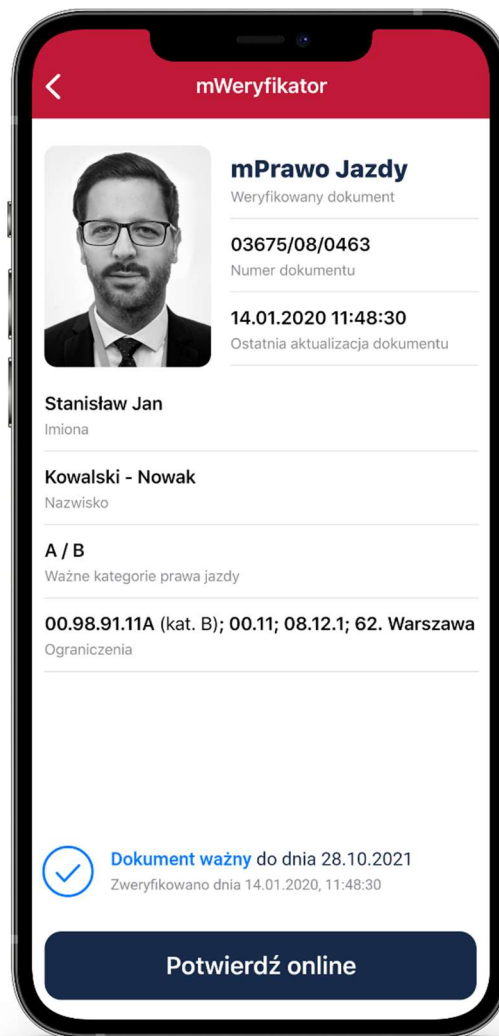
mWeryfikator

mPrawo Jazdy
Weryfikowany dokument

03675/08/0463
Numer dokumentu

14.01.2020 11:48:30
Ostatnia aktualizacja dokumentu

Stanisław Jan
Imiona

Kowalski - Nowak
Nazwisko

A / B
Ważne kategorie prawa jazdy

00.98.91.11A (kat. B); 00.11; 08.12.1; 62. Warszawa
Ograniczenia

Dokument ważny do dnia 28.10.2021
Zweryfikowano dnia 14.01.2020, 11:48:30

Potwierdź online